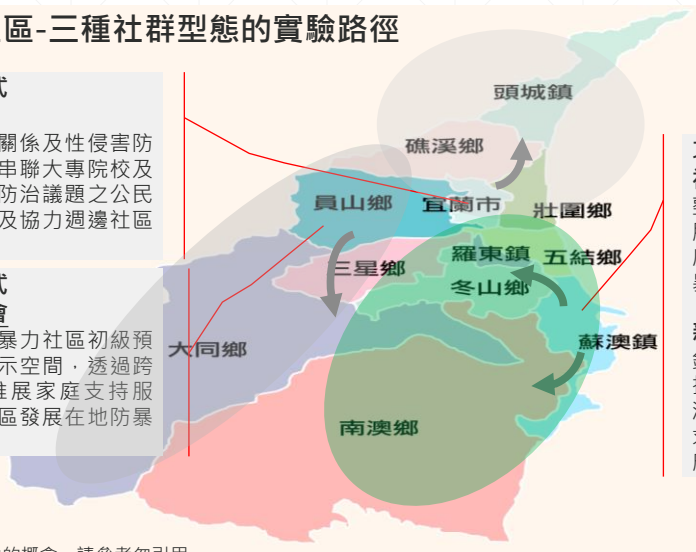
區-三種社群型態的實驗路徑

式

關係及性侵害防
串聯大專院校及
防治議題之公民
及協力週邊社區

式
會
暴力社區初級預
示空間，透過跨
推展家庭支持服
區發展在地防暴

頭城鎮
礁溪鄉
員山鄉
宜蘭市
壯圍鄉
羅東鎮
五結鄉
三星鄉
冬山鄉
大同鄉
蘇澳鎮
南澳鄉

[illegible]的概念，請參考勿引用